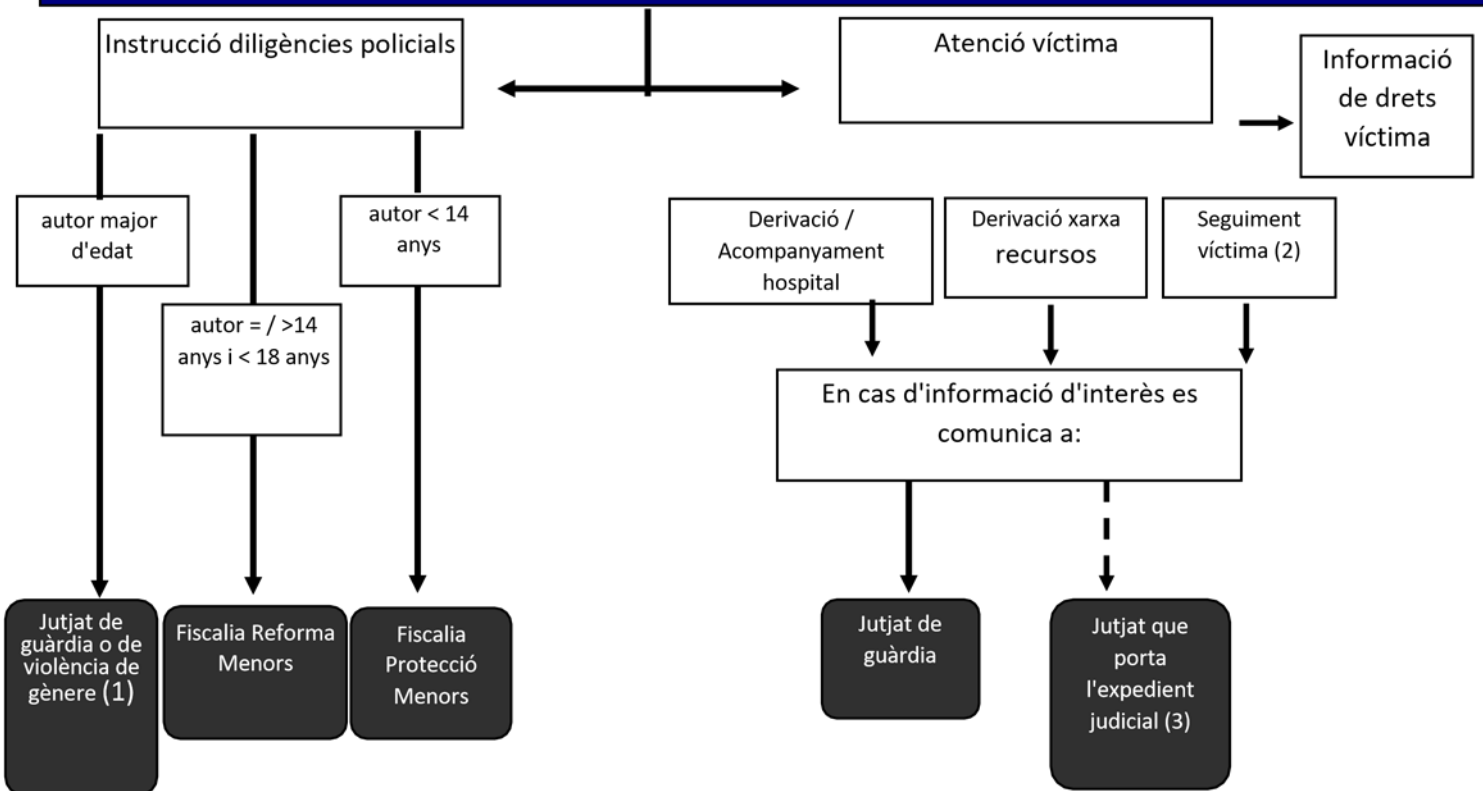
Instrucció diligències policials

Atenció víctima

Informació de drets víctima

autor major d'edat

autor = / >14 anys i < 18 anys

autor < 14 anys

Jutjat de guàrdia o de violència de gènere (1)

Fiscalia Reforma Menors

Fiscalia Protecció Menors

Derivació / Acompanyament hospital

Derivació xarxa recursos

Seguiment víctima (2)

En cas d'informació d'interès es comunica a:

Jutjat de guàrdia

Jutjat que porta l'expedient judicial (3)